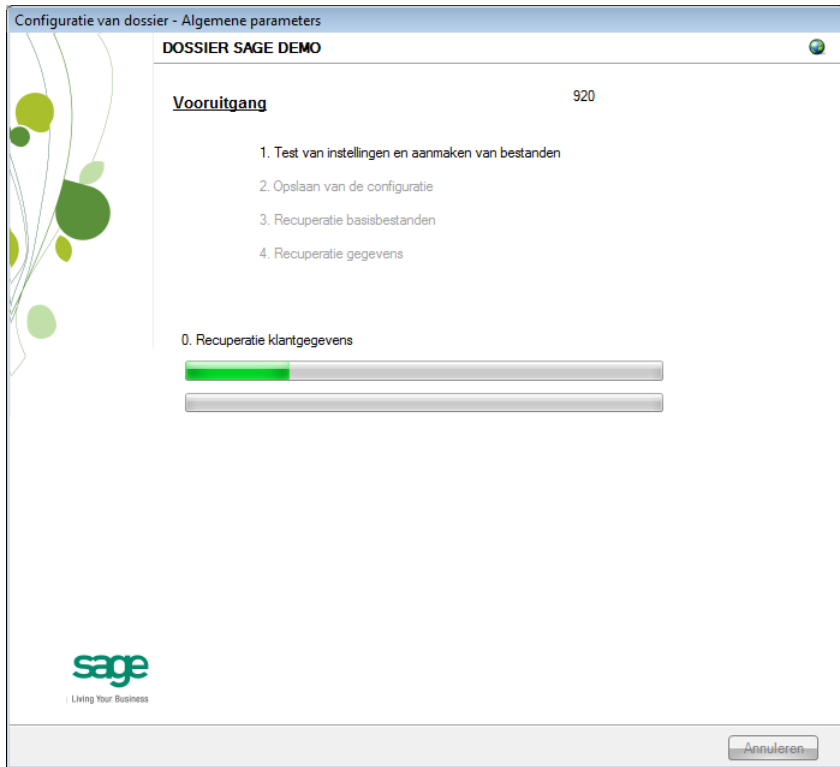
Configuratie van dossier - Algemene parameters

DOSSIER SAGE DEMO

Vooruitgang

920

1. Test van instellingen en aanmaken van bestanden

2. Opslaan van de configuratie

3. Recuperatie basisbestanden

4. Recuperatie gegevens

0. Recuperatie klantgegevens

sage

Living Your Business

Annuleren